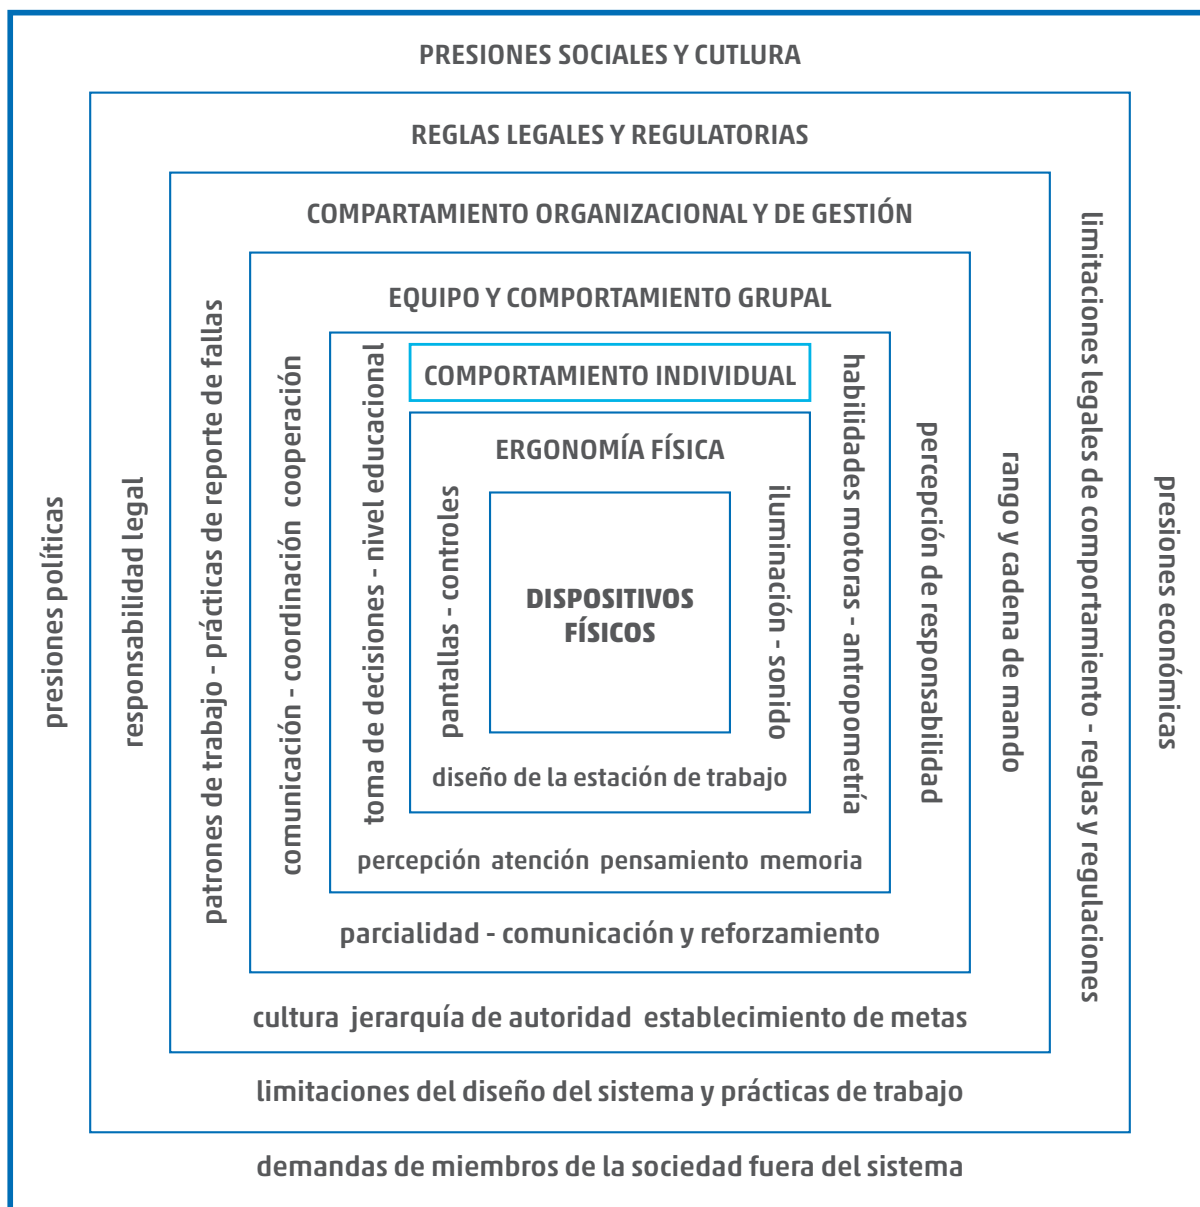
PRESIONES SOCIALES Y CUTLURA

REGLAS LEGALES Y REGULATORIAS

COMPARTAMIENTO ORGANIZACIONAL Y DE GESTIÓN

EQUIPO Y COMPORTAMIENTO GRUPAL

COMPORTAMIENTO INDIVIDUAL

ERGONOMÍA FÍSICA

DISPOSITIVOS FÍSICOS

pantallas - controles

iluminación - sonido

diseño de la estación de trabajo

toma de decisiones - nivel educacional

habilidades motoras - antropometría

percepción atención pensamiento memoria

comunicación - coordinación cooperación

percepción de responsabilidad

parcialidad - comunicación y reforzamiento

patrones de trabajo - prácticas de reporte de fallas

rango y cadena de mando

cultura jerarquía de autoridad establecimiento de metas

responsabilidad legal

limitaciones legales de comportamiento - reglas y regulaciones

limitaciones del diseño del sistema y prácticas de trabajo

presiones políticas

presiones económicas

demandas de miembros de la sociedad fuera del sistema